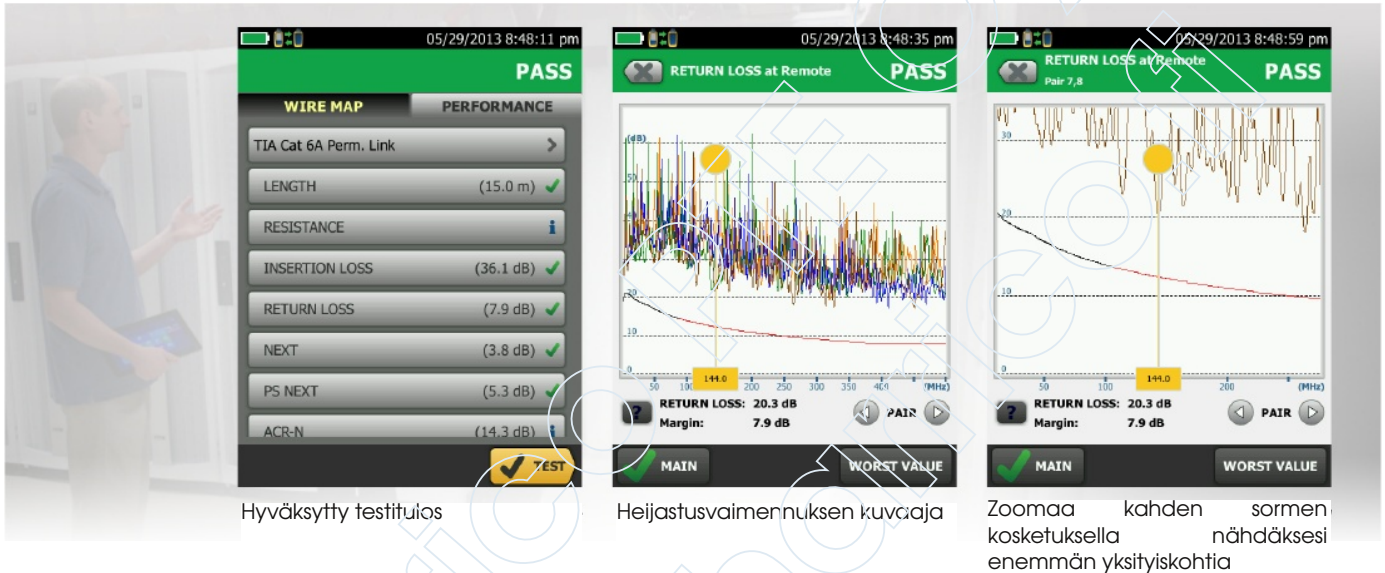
05/29/2013 8:48:11 pm
PASS
WIRE MAP
PERFORMANCE
TIA Cat 6A Perm. Link
LENGTH (15.0 m)
RESISTANCE
INSERTION LOSS (36.1 dB)
RETURN LOSS (7.9 dB)
NEXT (3.8 dB)
PS NEXT (5.3 dB)
ACR-N (14.3 dB)
TEST

Hyväksytty testitulos

05/29/2013 8:48:35 pm
RETURN LOSS at Remote
PASS
(dB)
50
30
20
10
0
50 100 144.0 200 250 300 350 400 (MHz)
RETURN LOSS: 20.3 dB
Margin: 7.9 dB
PAIR
MAIN
WORST VALUE

Heijastusvaimennuksen kuvaaja

05/29/2013 8:48:59 pm
RETURN LOSS at Remote
Pair 7,8
PASS
30
20
10
50 100 144.0 200 (MHz)
RETURN LOSS: 20.3 dB
Margin: 7.9 dB
PAIR
MAIN
WORST VALUE

Zoomaa kahden sormen kosketuksella nähdäksesi enemmän yksityiskohtia